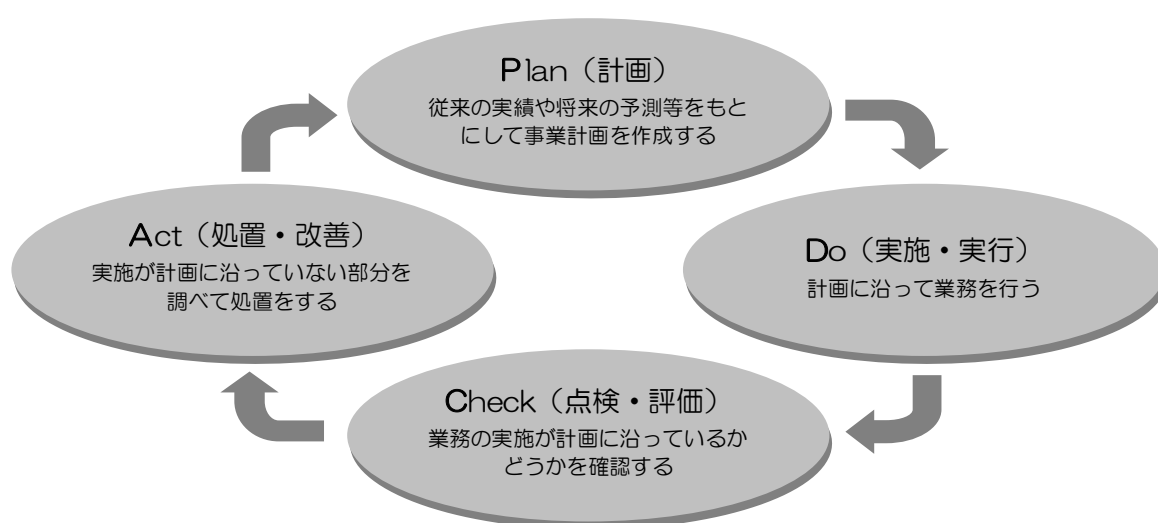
Plan（計画）
従来の実績や将来の予測等をもとにして事業計画を作成する

Do（実施・実行）
計画に沿って業務を行う

Check（点検・評価）
業務の実施が計画に沿っているかどうかを確認する

Act（処置・改善）
実施が計画に沿っていない部分を調べて処置をする